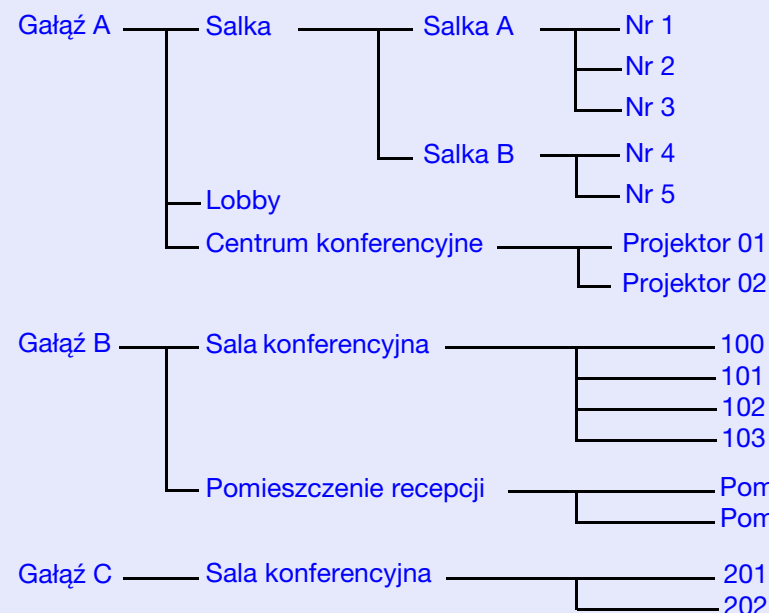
Gałąź A
Salka
Salka A
Nr 1
Nr 2
Nr 3
Salka B
Nr 4
Nr 5
Lobby
Centrum konferencyjne
Projektor 01
Projektor 02

Gałąź B
Sala konferencyjna
100
101
102
103
Pomieszczenie recepcji
Pom
Pom

Gałąź C
Sala konferencyjna
201
202